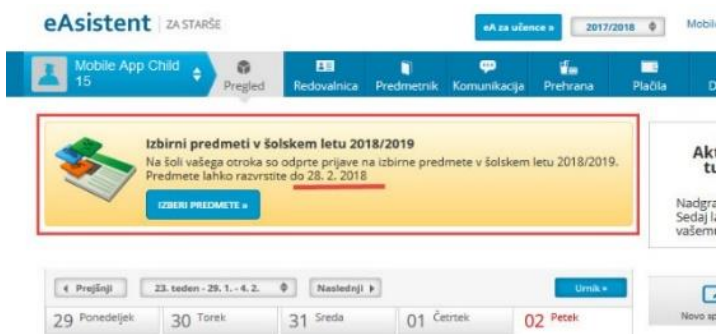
eAsistent | ZA STARŠE

eA za učence » 2017/2018 Mobi

Mobile App Child 15

Pregled Redovalnica Predmetnik Komunikacija Prehrana Plačila D

Izbirni predmeti v šolskem letu 2018/2019

Na šoli vašega otroka so odprte prijave na izbirne predmete v šolskem letu 2018/2019. Predmete lahko razvrstite do 28. 2. 2018

IZBERI PREDMETE »

Akt tu

Nadgra Sedaj la vašemu

« Prejšnji 23. teden - 29. 1. - 4. 2. Naslednji » Urnik »

29 Ponedeljek 30 Torek 31 Sreda 01 Četrtek 02 Petek

Novo sp